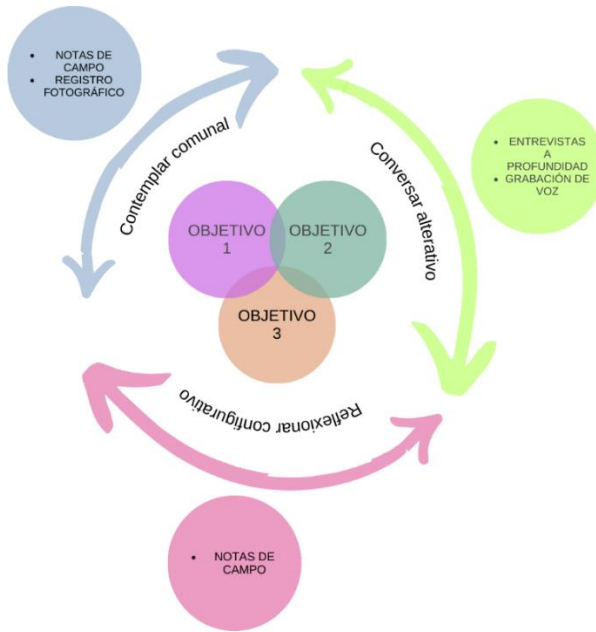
• NOTAS DE CAMPO
• REGISTRO FOTOGRÁFICO

Contemplar comunal

Conversar alterativo

• ENTREVISTAS A PROFUNDIDAD
• GRABACIÓN DE VOZ

OBJETIVO 1

OBJETIVO 2

OBJETIVO 3

Reflexionar configurativo

• NOTAS DE CAMPO